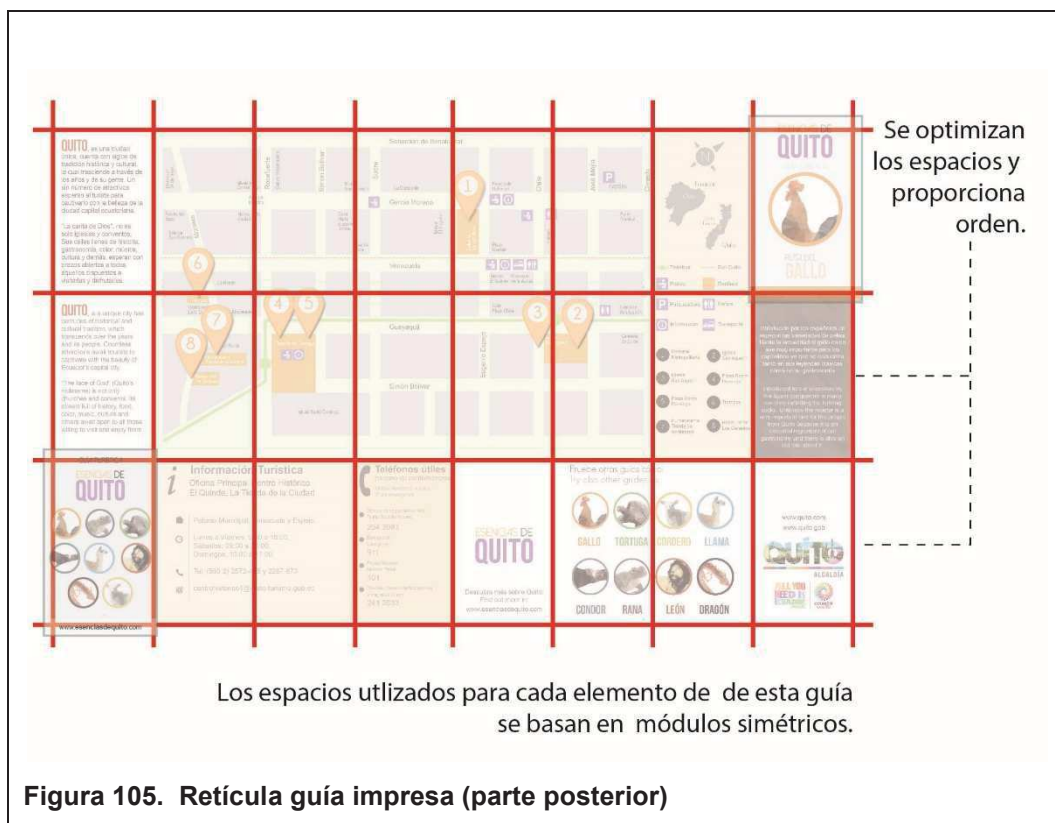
QUITO

Se optimizan los espacios y proporciona orden.

GALLO

QUITO

Información Turística

Teléfonos útiles

Pruebe otras guías como

ESENCIAS DE QUITO

GALLO TORTUGA CONEJO LLAMA

CONDOR RANA LEÓN DRAGÓN

QUITO

Los espacios utlizados para cada elemento de de esta guía se basan en módulos simétricos.

Figura 105. Retícula guía impresa (parte posterior)